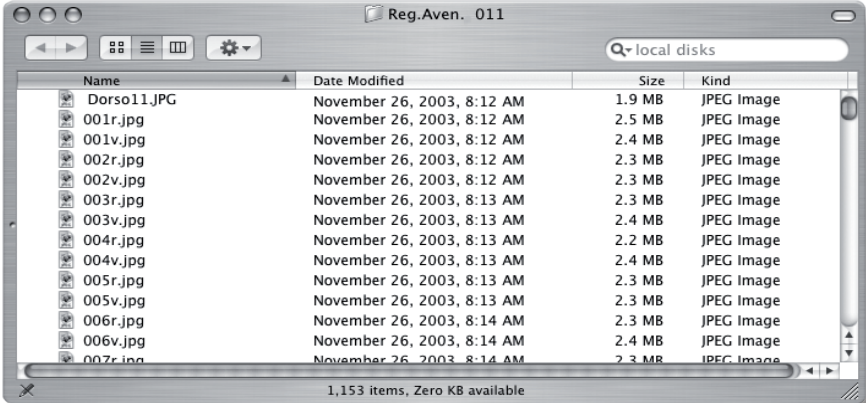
Reg.Aven. 011

local disks

| Name | Date Modified | Size | Kind |
|---|---|---|---|
| Dorso11.JPG | November 26, 2003, 8:12 AM | 1.9 MB | JPEG Image |
| 001r.jpg | November 26, 2003, 8:12 AM | 2.5 MB | JPEG Image |
| 001v.jpg | November 26, 2003, 8:12 AM | 2.4 MB | JPEG Image |
| 002r.jpg | November 26, 2003, 8:12 AM | 2.3 MB | JPEG Image |
| 002v.jpg | November 26, 2003, 8:12 AM | 2.3 MB | JPEG Image |
| 003r.jpg | November 26, 2003, 8:13 AM | 2.3 MB | JPEG Image |
| 003v.jpg | November 26, 2003, 8:13 AM | 2.4 MB | JPEG Image |
| 004r.jpg | November 26, 2003, 8:13 AM | 2.2 MB | JPEG Image |
| 004v.jpg | November 26, 2003, 8:13 AM | 2.4 MB | JPEG Image |
| 005r.jpg | November 26, 2003, 8:13 AM | 2.3 MB | JPEG Image |
| 005v.jpg | November 26, 2003, 8:13 AM | 2.3 MB | JPEG Image |
| 006r.jpg | November 26, 2003, 8:14 AM | 2.3 MB | JPEG Image |
| 006v.jpg | November 26, 2003, 8:14 AM | 2.4 MB | JPEG Image |
| 007r.jpg | November 26, 2003, 8:14 AM | 2.3 MB | JPEG Image |

1,153 items, Zero KB available